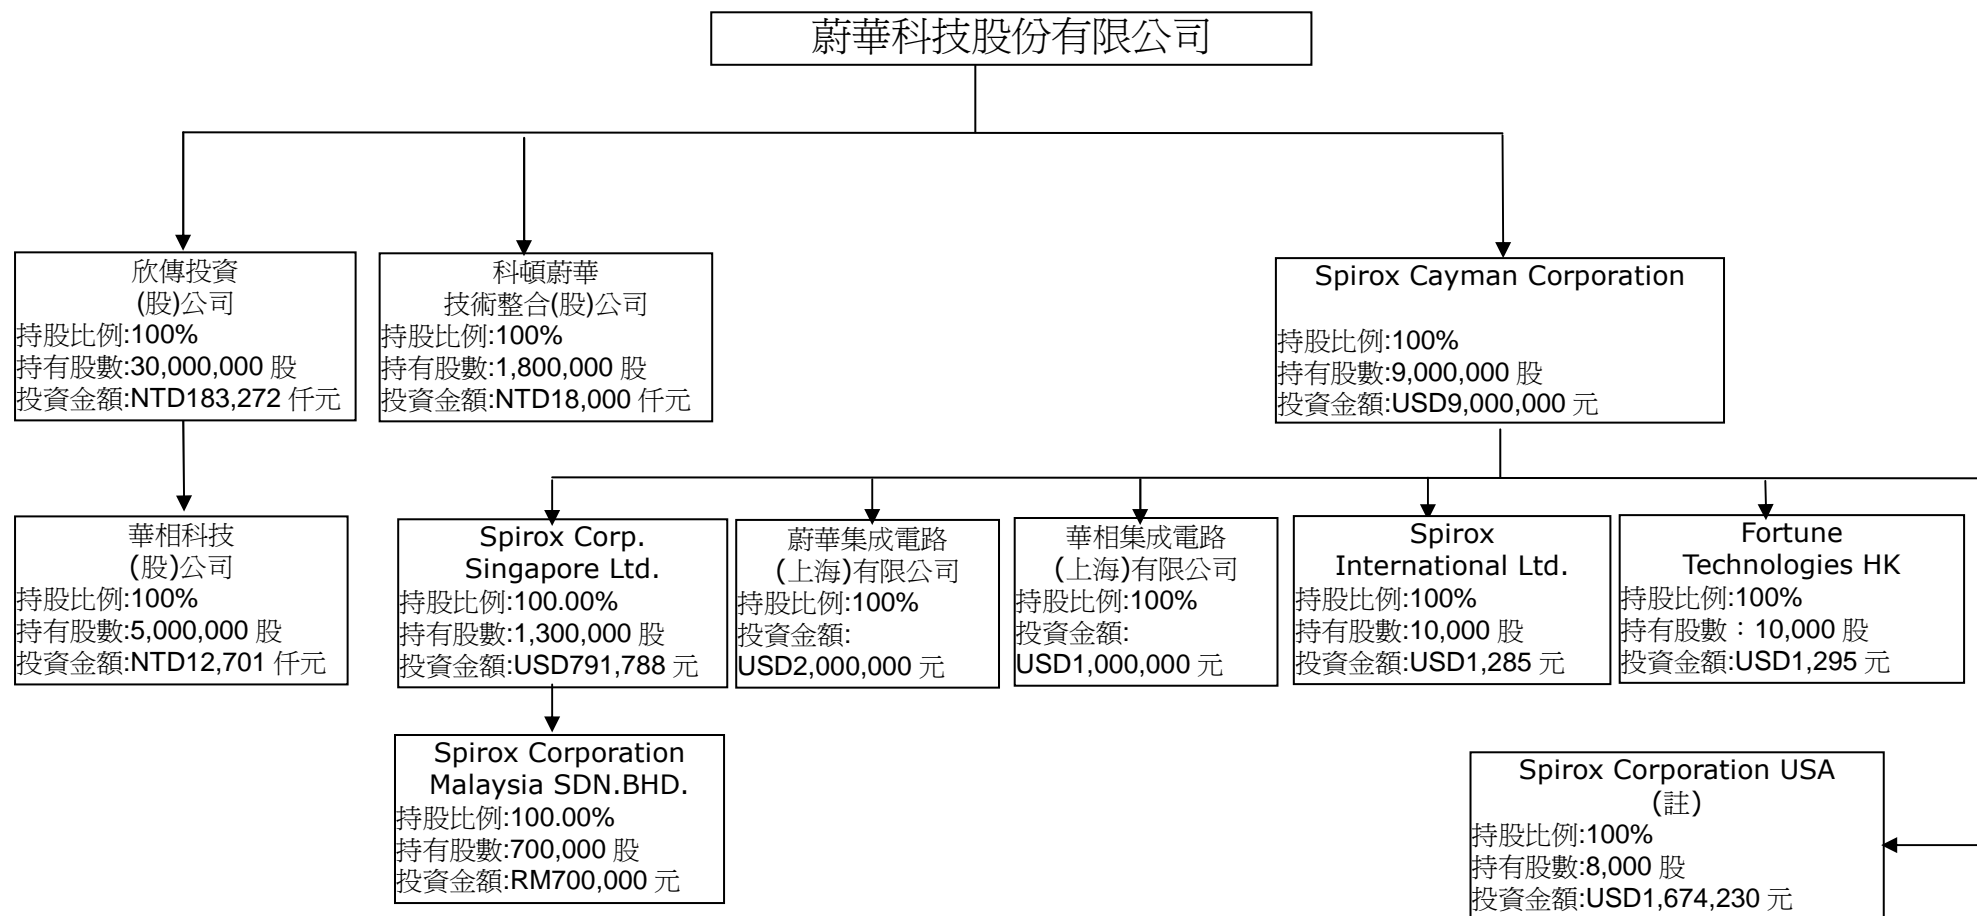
蔚華科技股份有限公司

欣傳投資
(股)公司
持股比例:100%
持有股數:30,000,000 股
投資金額:NTD183,272 仟元

科頓蔚華
技術整合(股)公司
持股比例:100%
持有股數:1,800,000 股
投資金額:NTD18,000 仟元

Spirox Cayman Corporation
持股比例:100%
持有股數:9,000,000 股
投資金額:USD9,000,000 元

華相科技
(股)公司
持股比例:100%
持有股數:5,000,000 股
投資金額:NTD12,701 仟元

Spirox Corp.
Singapore Ltd.
持股比例:100.00%
持有股數:1,300,000 股
投資金額:USD791,788 元

蔚華集成電路
(上海)有限公司
持股比例:100%
投資金額:
USD2,000,000 元

華相集成電路
(上海)有限公司
持股比例:100%
投資金額:
USD1,000,000 元

Spirox
International Ltd.
持股比例:100%
持有股數:10,000 股
投資金額:USD1,285 元

Fortune
Technologies HK
持股比例:100%
持有股數：10,000 股
投資金額:USD1,295 元

Spirox Corporation
Malaysia SDN.BHD.
持股比例:100.00%
持有股數:700,000 股
投資金額:RM700,000 元

Spirox Corporation USA
(註)
持股比例:100%
持有股數:8,000 股
投資金額:USD1,674,230 元